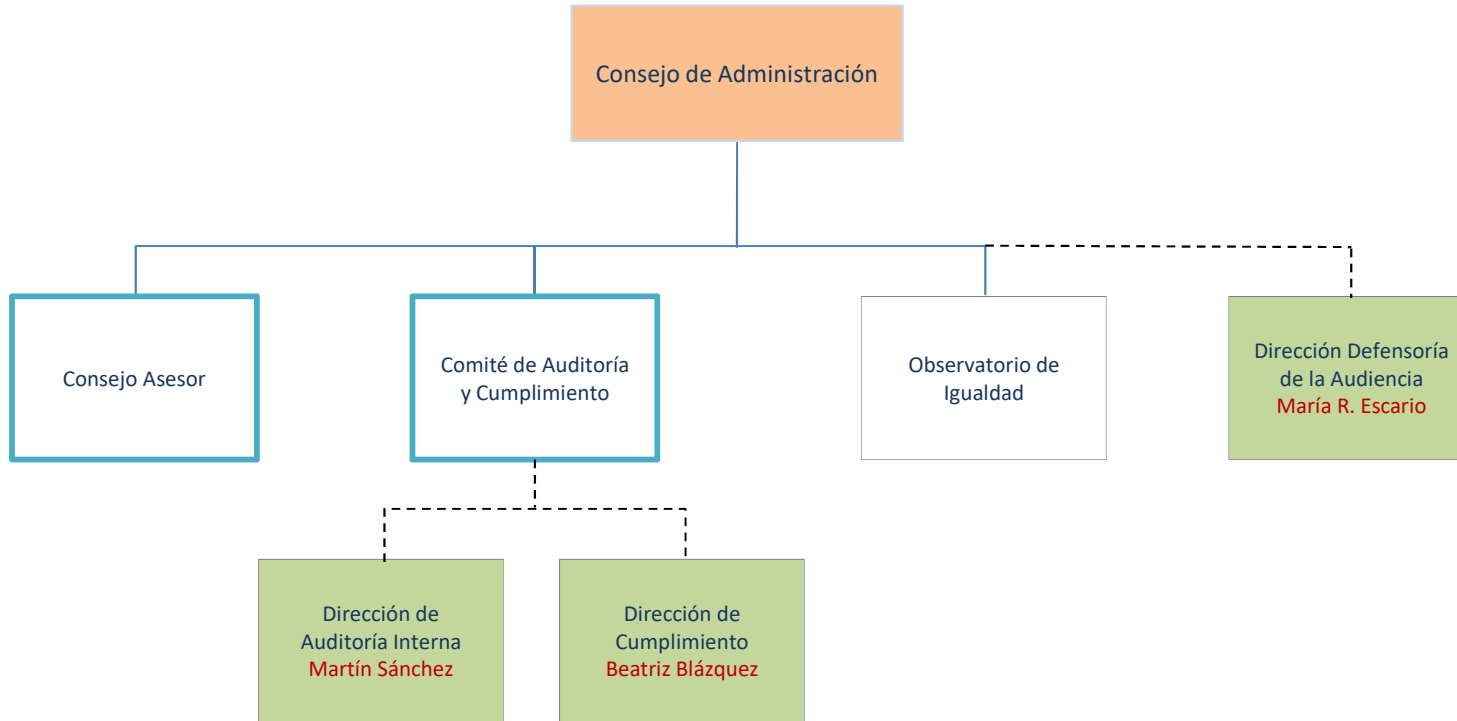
Consejo de Administración

Consejo Asesor

Comité de Auditoría y Cumplimiento

Observatorio de Igualdad

Dirección Defensoría de la Audiencia
María R. Escario

Dirección de Auditoría Interna
Martín Sánchez

Dirección de Cumplimiento
Beatriz Blázquez